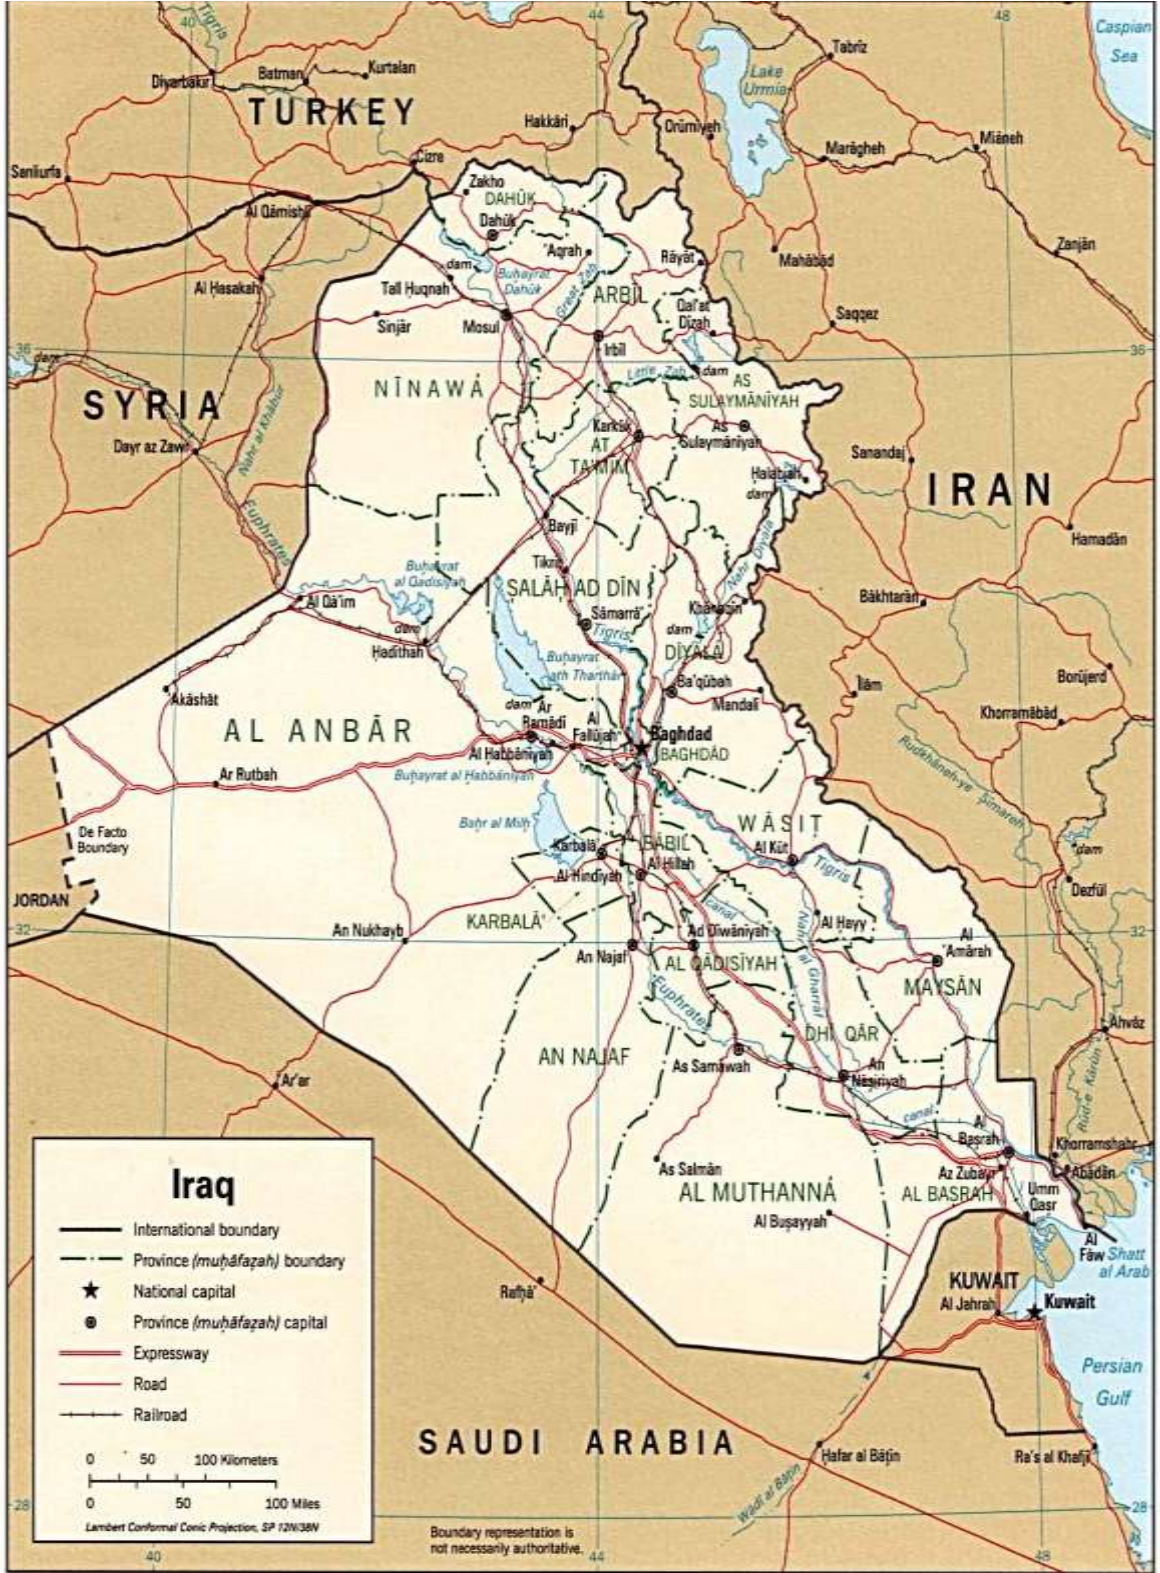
Tigris
44
48
Caspian Sea
Tabrīz
Diyarbakır
Batman
Kurtalan
TURKEY
Lake Urmia
Hakkâri
Orūmīyeh
Mīāneh
Marāgheh
Şanlıurfa
Cizre
Zakho
DAHŪK
Dahūk
Al Qāmishlī
'Aqrah
Rāyat
Zanjān
Mahābād
dam
Buḩayrat Dahūk
Great Zab
Al Ḩasakah
Tall Ḩuqnah
ARBĪL
Qal'at Dīzah
Saqqez
Sinjār
Mosul
Irbīl
36
dam
36
Little Zab
dam
AS SULAYMĀNĪYAH
NĪNAWĀ
SYRIA
Nahr al Khābūr
Karkūk
As Sulaymānīyah
AT TA'MĪM
Dayr az Zawr
Sanandaj
Ḩalabjah
dam
IRAN
Euphrates
Nahr Diyālá
Bayjī
Hamadān
Tikrīt
Buḩayrat al Qādisīyah
ŞALĀḨ AD DĪN
Bākhtarān
Al Qā'im
Sāmarrā'
Tigris
Khānaqīn
dam
dam
DIYĀLÁ
Ḩadīthah
Buḩayrat ath Tharthār
Borūjerd
Ba'qūbah
Īlām
Akāshāt
dam
Ar Ramādī
Al Fallūjah
Mandalī
Khorramābād
AL ANBĀR
Baghdad
BAGHDĀD
Al Ḩabbānīyah
Ar Ruţbah
Buḩayrat al Ḩabbānīyah
Rūdkhāneh-ye Şīmareh
Baḩr al Milḩ
WĀSIT
De Facto Boundary
BĀBIL
Karbalā'
Al Ḩillah
Al Kūt
dam
Al Hindīyah
Tigris
canal
Dezfūl
JORDAN
32
Al Ḩayy
KARBALĀ'
Nahr al Gharrāf
An Nukhayb
Ad Dīwānīyah
32
Al 'Amārah
An Najaf
AL QĀDISĪYAH
MAYSĀN
Euphrates
DHĪ QĀR
Ahvāz
AN NAJAF
As Samāwah
An Nāşirīyah
Ar'ar
Rūd-e Kārūn
canal
Al Başrah
Khorramshahr
Ābādān
Iraq
As Salmān
Az Zubayr
AL MUTHANNÁ
AL BAŞRAH
Umm Qaşr
International boundary
Al Buşayyah
Province (muḩāfaẓah) boundary
Al Fāw
Shaţţ al Arab
National capital
KUWAIT
Rafḩā'
Province (muḩāfaẓah) capital
Al Jahrah
Kuwait
Expressway
Road
Persian Gulf
Railroad
SAUDI ARABIA
0 50 100 Kilometers
Ḩafar al Bāţin
Ra's al Khafjī
0 50 100 Miles
Wādī al Bāţin
28
28
Lambert Conformal Conic Projection, SP 12N/38N
Boundary representation is not necessarily authoritative.
40
44
48